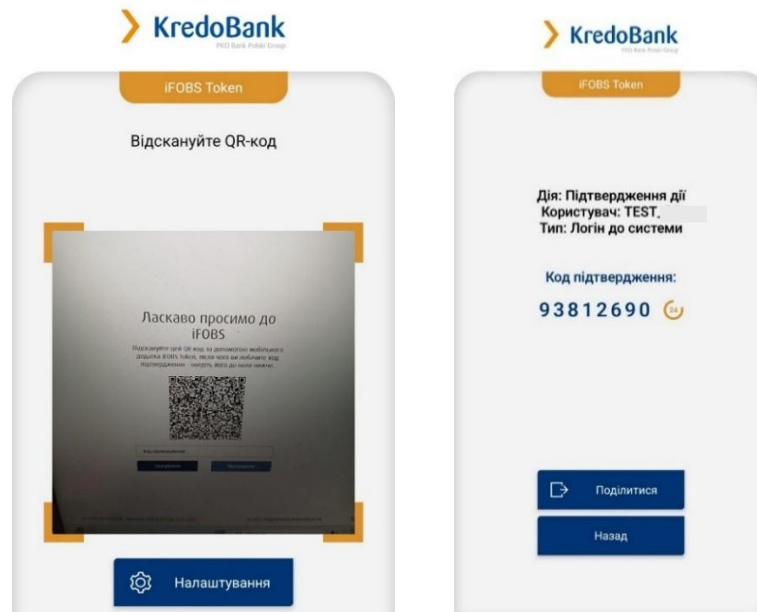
KredoBank
PKO Bank Polski Group

iFOBS Token

Відскануйте QR-код

Ласкаво просимо до iFOBS

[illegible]

Налаштування

KredoBank
PKO Bank Polski Group

iFOBS Token

Дія: Підтвердження дії
Користувач: TEST.
Тип: Логін до системи

Код підтвердження:

93812690 24

Поділитися

Назад